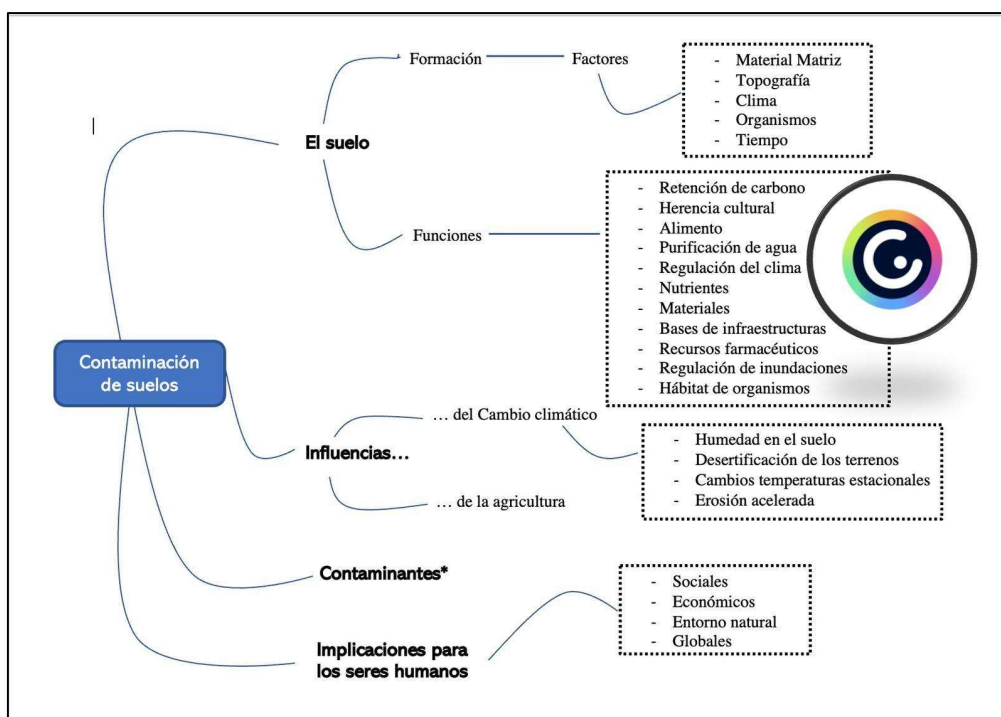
Contaminación de suelos

El suelo

Formación

Factores

- Material Matriz
- Topografía
- Clima
- Organismos
- Tiempo

Funciones

- Retención de carbono
- Herencia cultural
- Alimento
- Purificación de agua
- Regulación del clima
- Nutrientes
- Materiales
- Bases de infraestructuras
- Recursos farmacéuticos
- Regulación de inundaciones
- Hábitat de organismos

Influencias…

… del Cambio climático

- Humedad en el suelo
- Desertificación de los terrenos
- Cambios temperaturas estacionales
- Erosión acelerada

… de la agricultura

Contaminantes*

Implicaciones para los seres humanos

- Sociales
- Económicos
- Entorno natural
- Globales